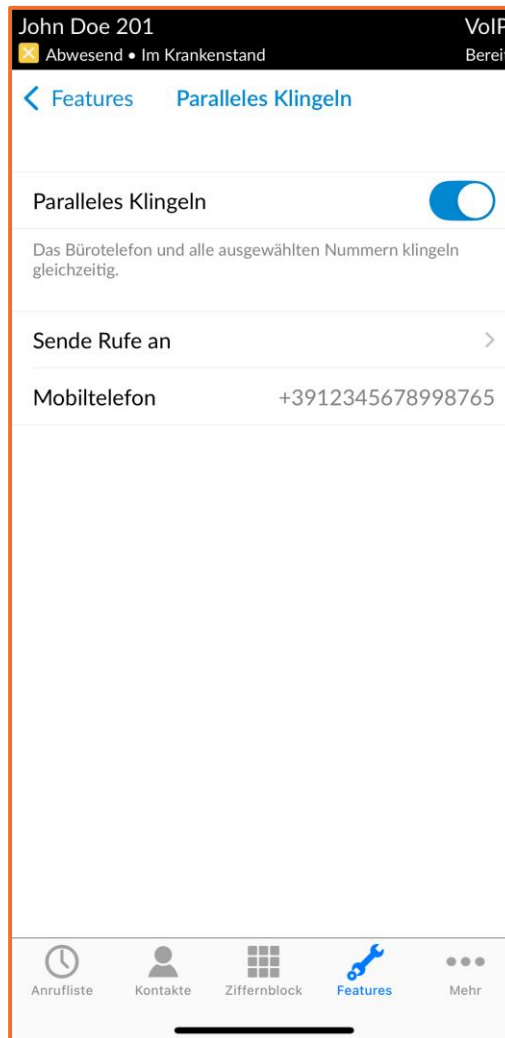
John Doe 201
VoIP
Abwesend • Im Krankenstand
Bereit

< Features
Paralleles Klingeln

Paralleles Klingeln

Das Bürotelefon und alle ausgewählten Nummern klingeln gleichzeitig.

Sende Rufe an >

Mobiltelefon +3912345678998765

Anrufliste
Kontakte
Ziffernblock
Features
Mehr